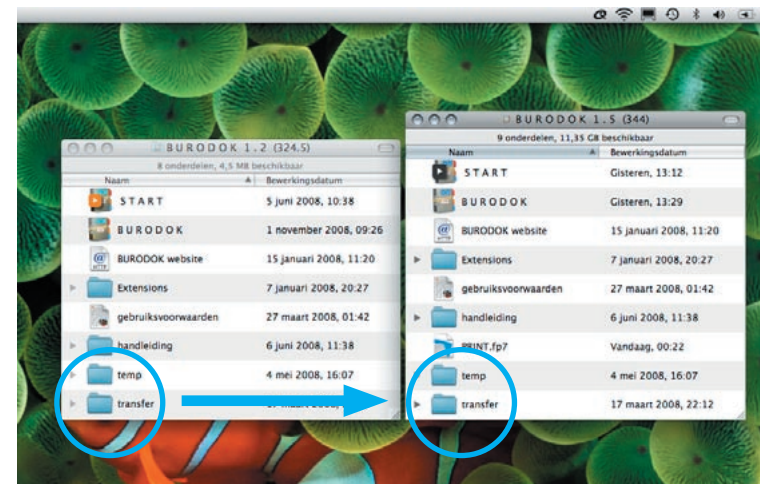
BURODOK 1.2 (324.5)
8 onderdelen, 4,5 MB beschikbaar

| Naam | Bewerkingsdatum |
|---|---|
| START | 5 juni 2008, 10:38 |
| BURODOK | 1 november 2008, 09:26 |
| BURODOK website | 15 januari 2008, 11:20 |
| Extensions | 7 januari 2008, 20:27 |
| gebruiksvoorwaarden | 27 maart 2008, 01:42 |
| handleiding | 6 juni 2008, 11:38 |
| temp | 4 mei 2008, 16:07 |
| transfer | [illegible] |

BURODOK 1.5 (344)
9 onderdelen, 11,35 GB beschikbaar

| Naam | Bewerkingsdatum |
|---|---|
| START | Gisteren, 13:12 |
| BURODOK | Gisteren, 13:29 |
| BURODOK website | 15 januari 2008, 11:20 |
| Extensions | 7 januari 2008, 20:27 |
| gebruiksvoorwaarden | 27 maart 2008, 01:42 |
| handleiding | 6 juni 2008, 11:38 |
| PRINT.fp7 | Vandaag, 00:22 |
| temp | 4 mei 2008, 16:07 |
| transfer | 17 maart 2008, 22:12 |